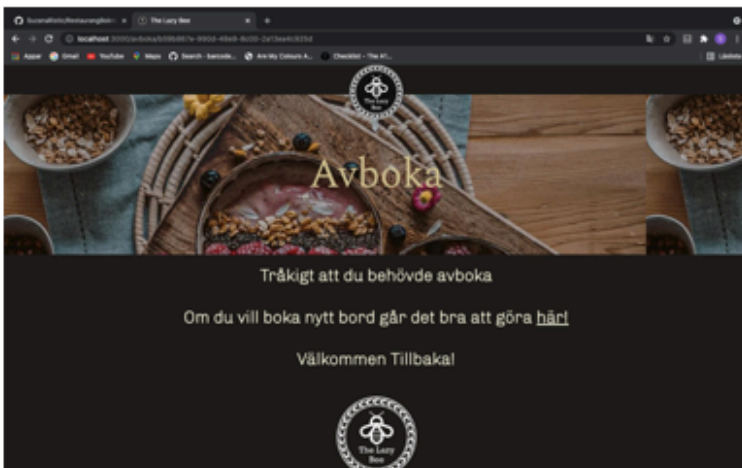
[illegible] | The Lazy Bee

localhost:3000/avboka/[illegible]

Appar | Gmail | YouTube | Maps | Search · barcode... | Are My Colours A... | Checklist – The A1... | Läslista

The Lazy Bee

Avboka

Tråkigt att du behövde avboka

Om du vill boka nytt bord går det bra att göra här!

Välkommen Tillbaka!

The Lazy Bee